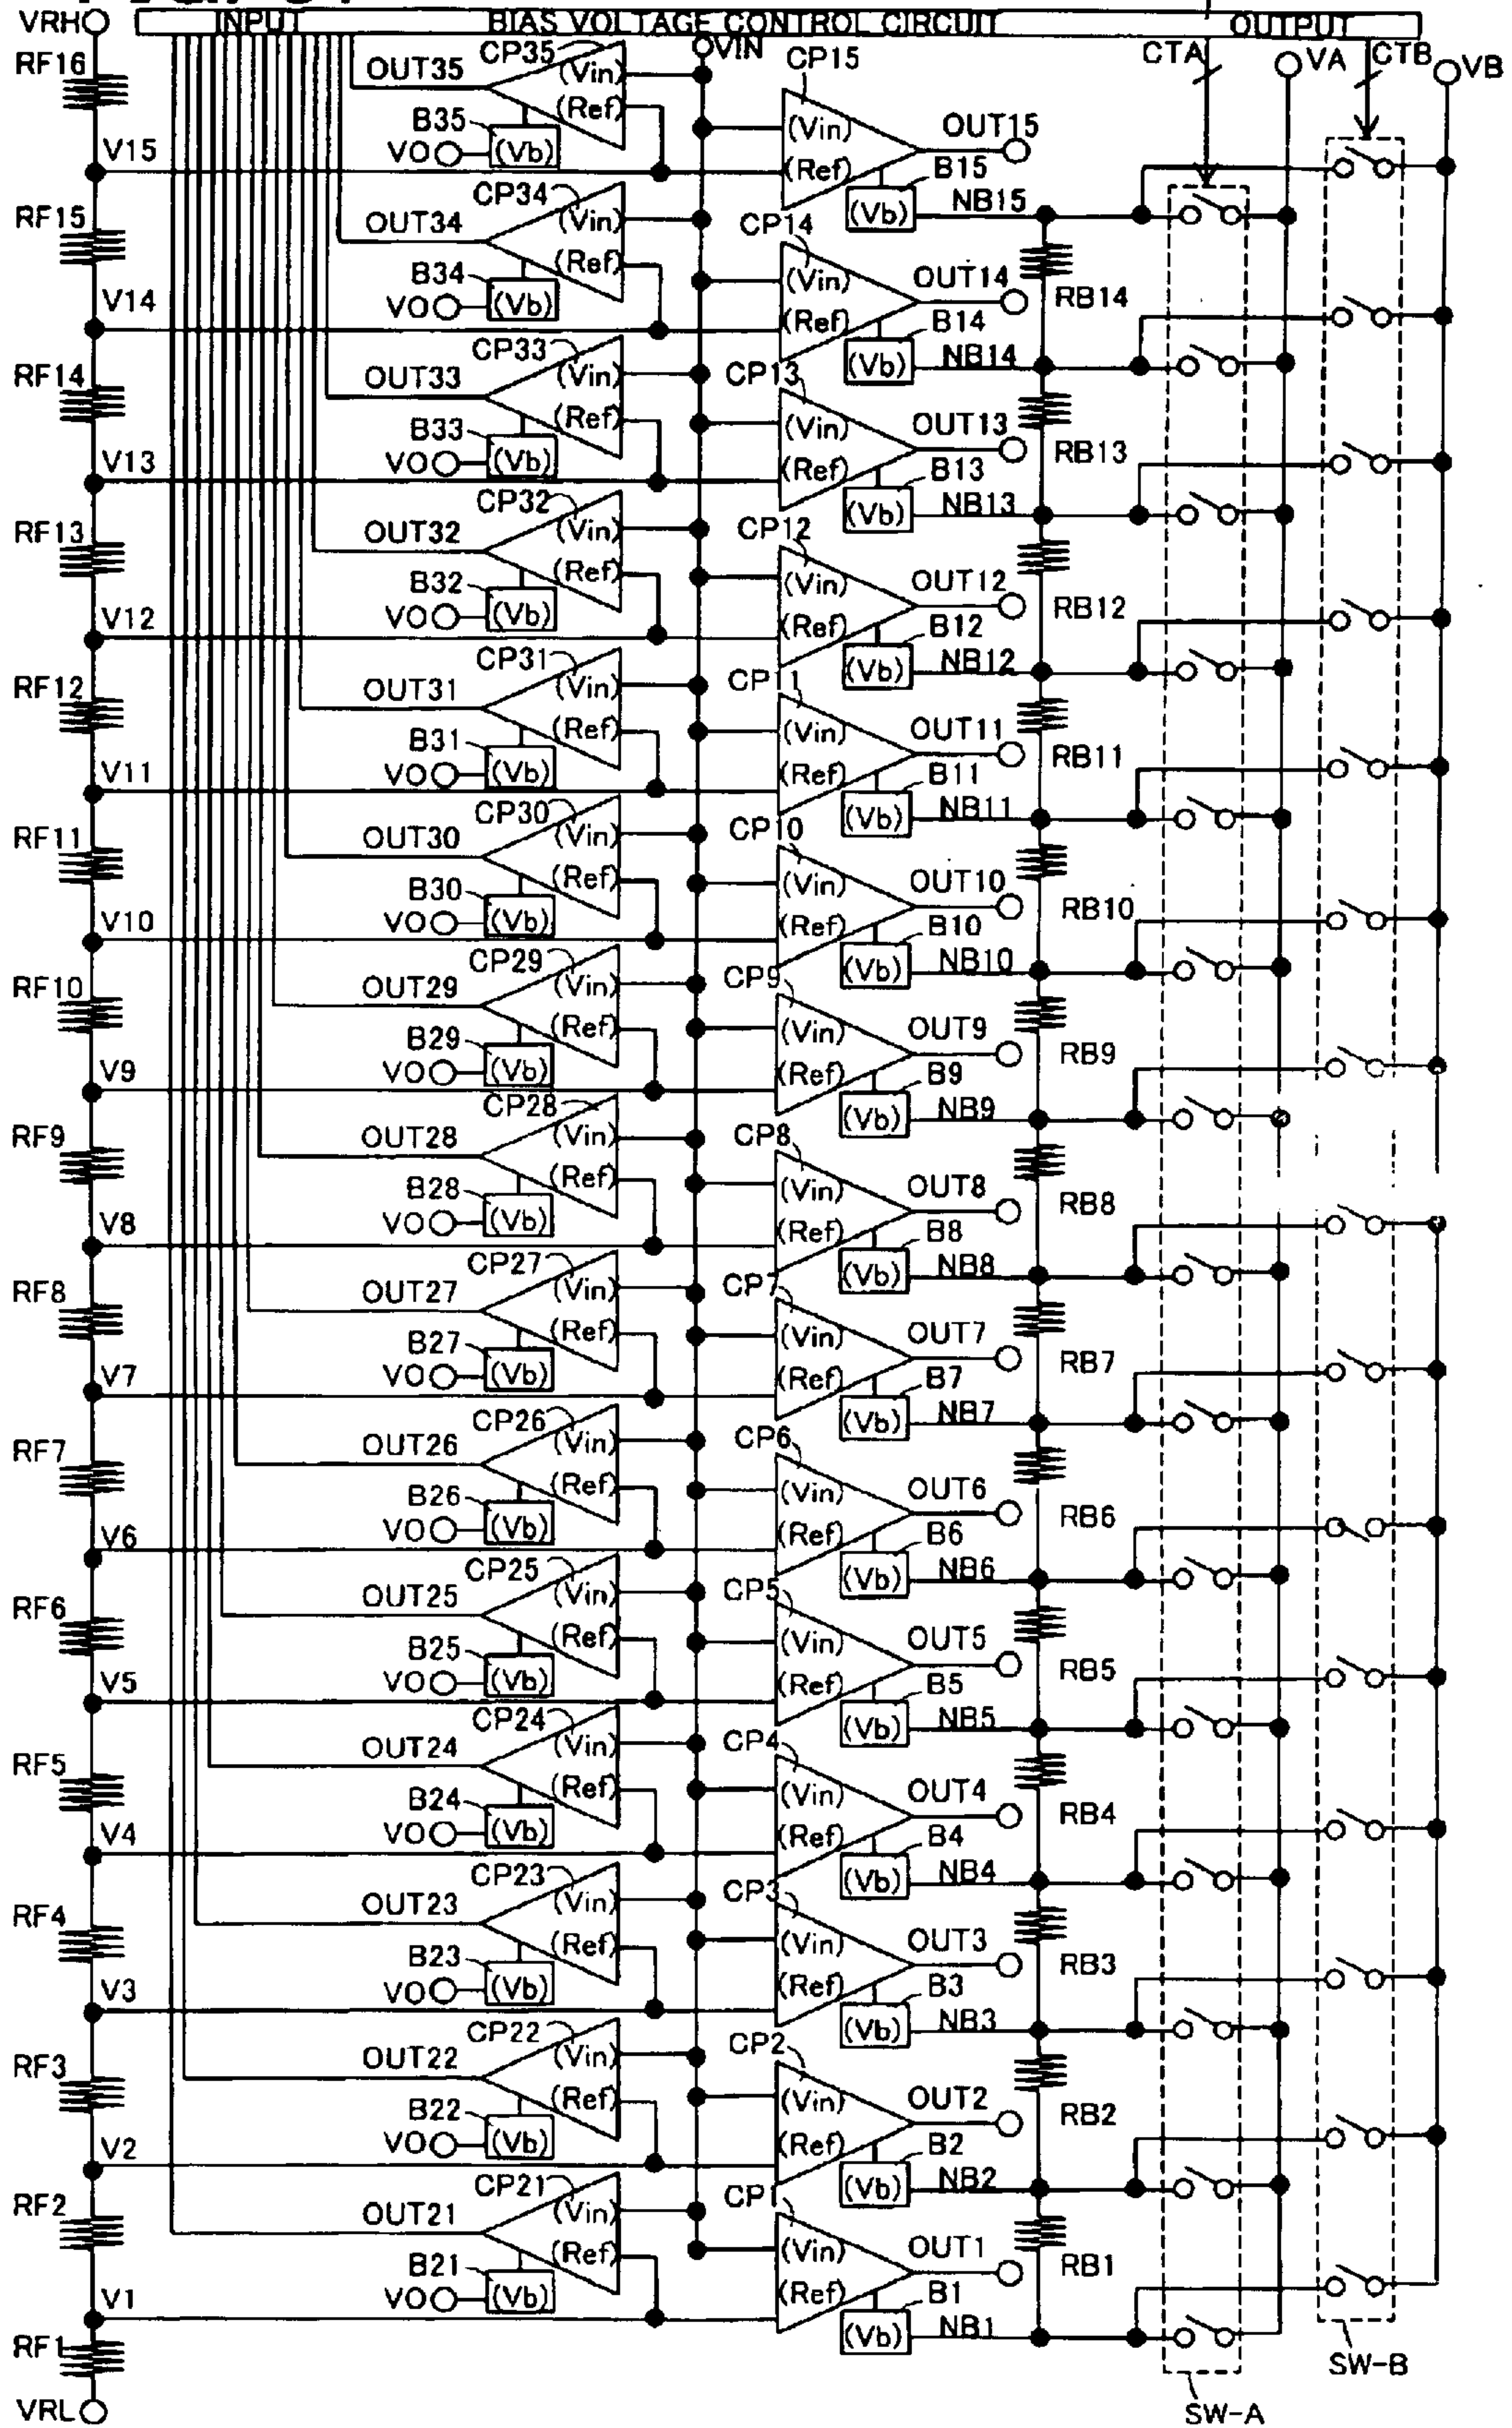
VRH
INPUT
BIAS VOLTAGE CONTROL CIRCUIT
OUTPUT
VIN
CTA
VA
CTB
VB
RF16
OUT35
CP35
(Vin)
(Ref)
B35
VO
(Vb)
CP15
(Vin)
(Ref)
OUT15
B15
(Vb)
NB15
V15
RF15
OUT34
CP34
(Vin)
(Ref)
B34
VO
(Vb)
CP14
(Vin)
(Ref)
OUT14
B14
(Vb)
NB14
RB14
V14
RF14
OUT33
CP33
(Vin)
(Ref)
B33
VO
(Vb)
CP13
(Vin)
(Ref)
OUT13
B13
(Vb)
NB13
RB13
V13
RF13
OUT32
CP32
(Vin)
(Ref)
B32
VO
(Vb)
CP12
(Vin)
(Ref)
OUT12
B12
(Vb)
NB12
RB12
V12
RF12
OUT31
CP31
(Vin)
(Ref)
B31
VO
(Vb)
CP11
(Vin)
(Ref)
OUT11
B11
(Vb)
NB11
RB11
V11
RF11
OUT30
CP30
(Vin)
(Ref)
B30
VO
(Vb)
CP10
(Vin)
(Ref)
OUT10
B10
(Vb)
NB10
RB10
V10
RF10
OUT29
CP29
(Vin)
(Ref)
B29
VO
(Vb)
CP9
(Vin)
(Ref)
OUT9
B9
(Vb)
NB9
RB9
V9
RF9
OUT28
CP28
(Vin)
(Ref)
B28
VO
(Vb)
CP8
(Vin)
(Ref)
OUT8
B8
(Vb)
NB8
RB8
V8
RF8
OUT27
CP27
(Vin)
(Ref)
B27
VO
(Vb)
CP7
(Vin)
(Ref)
OUT7
B7
(Vb)
NB7
RB7
V7
RF7
OUT26
CP26
(Vin)
(Ref)
B26
VO
(Vb)
CP6
(Vin)
(Ref)
OUT6
B6
(Vb)
NB6
RB6
V6
RF6
OUT25
CP25
(Vin)
(Ref)
B25
VO
(Vb)
CP5
(Vin)
(Ref)
OUT5
B5
(Vb)
NB5
RB5
V5
RF5
OUT24
CP24
(Vin)
(Ref)
B24
VO
(Vb)
CP4
(Vin)
(Ref)
OUT4
B4
(Vb)
NB4
RB4
V4
RF4
OUT23
CP23
(Vin)
(Ref)
B23
VO
(Vb)
CP3
(Vin)
(Ref)
OUT3
B3
(Vb)
NB3
RB3
V3
RF3
OUT22
CP22
(Vin)
(Ref)
B22
VO
(Vb)
CP2
(Vin)
(Ref)
OUT2
B2
(Vb)
NB2
RB2
V2
RF2
OUT21
CP21
(Vin)
(Ref)
B21
VO
(Vb)
CP1
(Vin)
(Ref)
OUT1
B1
(Vb)
NB1
RB1
V1
RF1
VRL
SW-A
SW-B